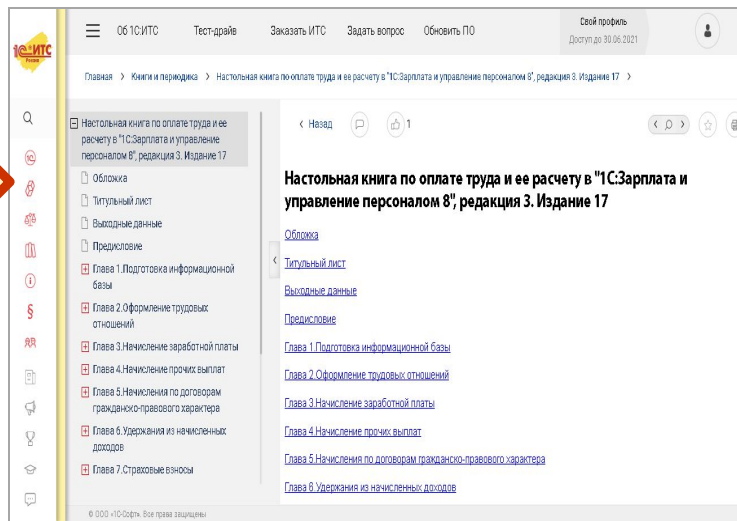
1С:ИТС

Об 1С:ИТС Тест-драйв Заказать ИТС Задать вопрос Обновить ПО Свой профиль Доступ до 30.06.2021

Главная > Книги и периодика > Настольная книга по оплате труда и ее расчету в "1С:Зарплата и управление персоналом 8", редакция 3. Издание 17 >

Настольная книга по оплате труда и ее расчету в "1С:Зарплата и управление персоналом 8", редакция 3. Издание 17
Обложка
Титульный лист
Выходные данные
Предисловие
Глава 1.Подготовка информационной базы
Глава 2.Оформление трудовых отношений
Глава 3.Начисление заработной платы
Глава 4.Начисление прочих выплат
Глава 5.Начисления по договорам гражданско-правового характера
Глава 6.Удержания из начисленных доходов
Глава 7.Страховые взносы

< Назад 1

Настольная книга по оплате труда и ее расчету в "1С:Зарплата и управление персоналом 8", редакция 3. Издание 17

Обложка

Титульный лист

Выходные данные

Предисловие

Глава 1.Подготовка информационной базы

Глава 2.Оформление трудовых отношений

Глава 3.Начисление заработной платы

Глава 4.Начисление прочих выплат

Глава 5.Начисления по договорам гражданско-правового характера

Глава 6.Удержания из начисленных доходов

© ООО «1С-Софт». Все права защищены